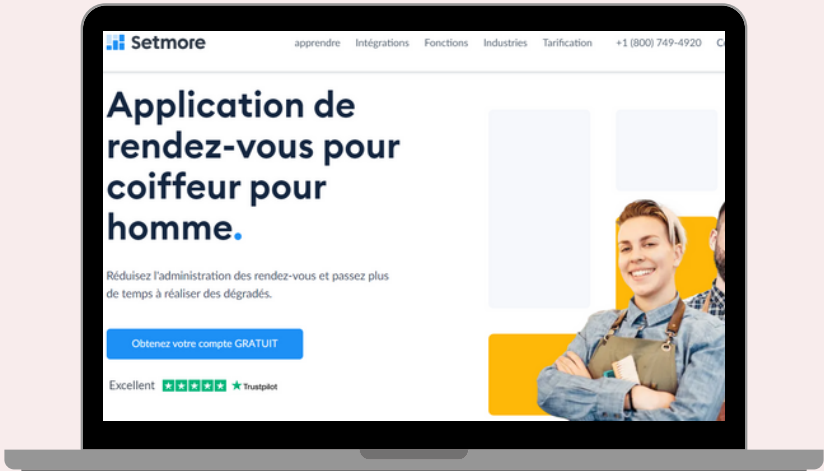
Setmore

apprendre Intégrations Fonctions Industries Tarification +1 (800) 749-4920 C

Application de rendez-vous pour coiffeur pour homme.

Réduisez l'administration des rendez-vous et passez plus de temps à réaliser des dégradés.

Obtenez votre compte GRATUIT

Excellent Trustpilot